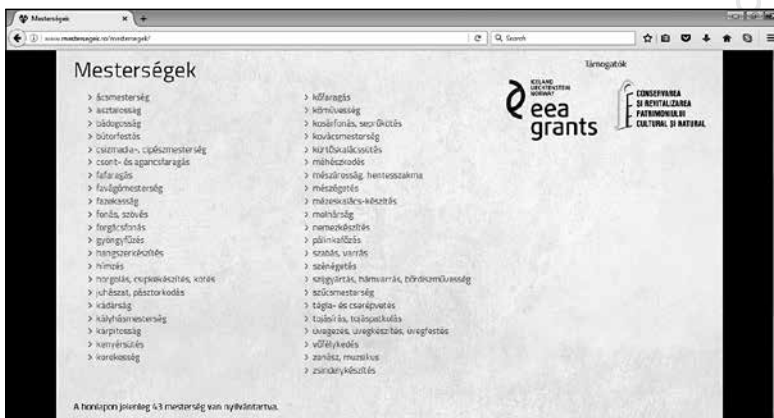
Mesterségek

www.mestersegek.ro/mestersegek/

Q Search

Mesterségek

> ácsmesterség
> asztalosság
> bádogosság
> bútorfestés
> csizmadia-, cipészmesterség
> csont- és agancsfaragás
> fafaragás
> faragómesterség
> fazekasság
> fonás, szövés
> forgácsfonás
> gyöngyfűzés
> hangszerkészítés
> hímzés
> horgolás, csipkekészítés, kötés
> juhászat, pásztorkodás
> kádárság
> kályhásmesterség
> kárpitosság
> kenyérsütés
> kerékesség

> kőfaragás
> kőművesség
> kosárfonás, seprűkötés
> kovácsmesterség
> kürtőskalácssütés
> méhészkedés
> mészárosság, hentesszakma
> mészégetés
> mézeskalács-készítés
> molnárság
> nemezkészítés
> pálinkafőzés
> szabás, varrás
> szénégetés
> szíjgyártás, nyergesség, bőrdíszműművesség
> szűcsmesterség
> tégla- és cserépvetés
> tojásírás, tojásfestés
> üvegezés, üvegkészítés, üvegfestés
> vőfélykedés
> zenész, muzsikus
> zsindelykészítés

Támogatók

ICELAND LIECHTENSTEIN NORWAY
eea grants

CONSERVAREA ŞI REVITALIZAREA PATRIMONIULUI CULTURAL ŞI NATURAL

A honlapon jelenleg 43 mesterség van nyilvántartva.